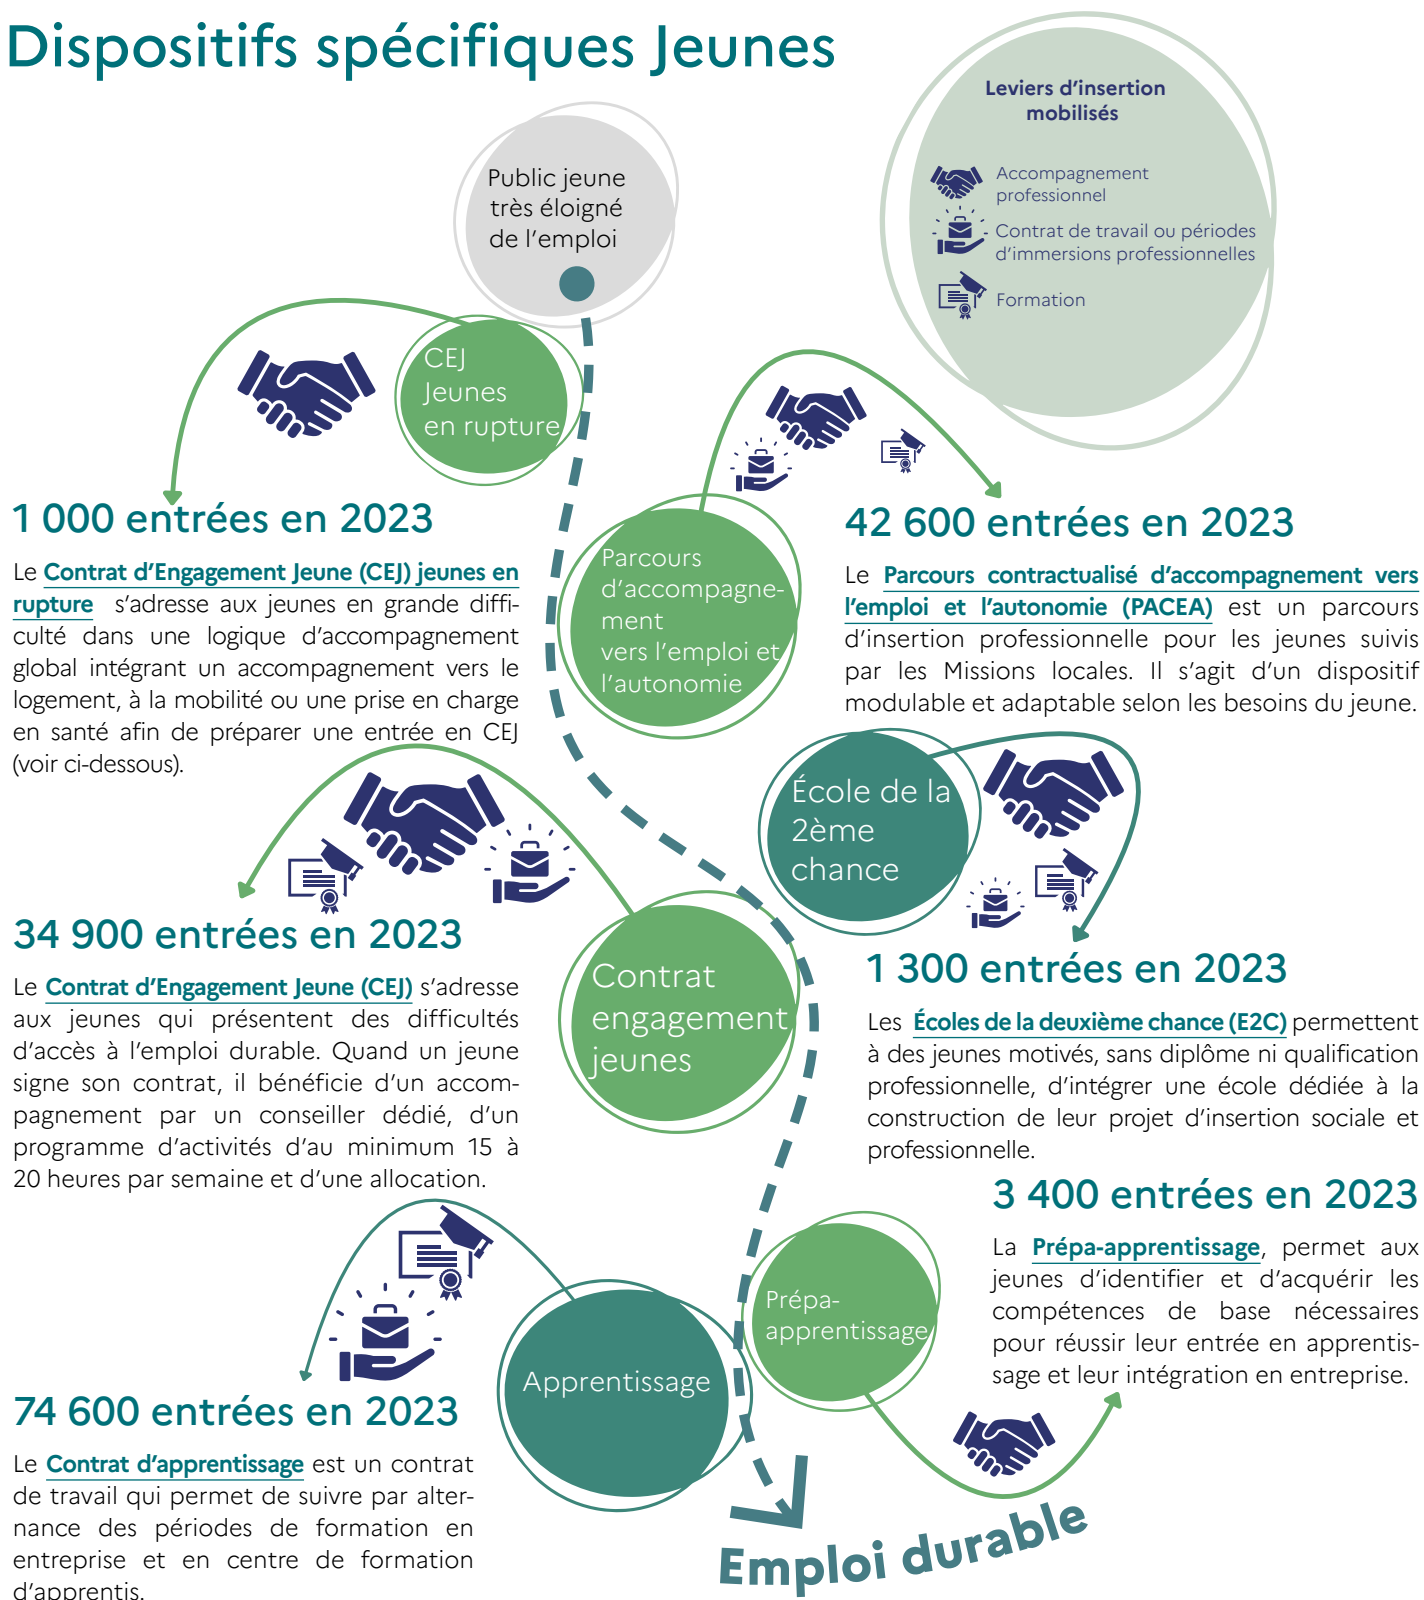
Dispositifs spécifiques Jeunes

Leviers d'insertion mobilisés

Accompagnement professionnel

Contrat de travail ou périodes d'immersions professionnelles

Formation

Public jeune très éloigné de l'emploi

CEJ Jeunes en rupture

1 000 entrées en 2023

Le Contrat d'Engagement Jeune (CEJ) jeunes en rupture s'adresse aux jeunes en grande difficulté dans une logique d'accompagnement global intégrant un accompagnement vers le logement, à la mobilité ou une prise en charge en santé afin de préparer une entrée en CEJ (voir ci-dessous).

Parcours d'accompagnement vers l'emploi et l'autonomie

42 600 entrées en 2023

Le Parcours contractualisé d'accompagnement vers l'emploi et l'autonomie (PACEA) est un parcours d'insertion professionnelle pour les jeunes suivis par les Missions locales. Il s'agit d'un dispositif modulable et adaptable selon les besoins du jeune.

École de la 2ème chance

34 900 entrées en 2023

Le Contrat d'Engagement Jeune (CEJ) s'adresse aux jeunes qui présentent des difficultés d'accès à l'emploi durable. Quand un jeune signe son contrat, il bénéficie d'un accompagnement par un conseiller dédié, d'un programme d'activités d'au minimum 15 à 20 heures par semaine et d'une allocation.

Contrat engagement jeunes

1 300 entrées en 2023

Les Écoles de la deuxième chance (E2C) permettent à des jeunes motivés, sans diplôme ni qualification professionnelle, d'intégrer une école dédiée à la construction de leur projet d'insertion sociale et professionnelle.

3 400 entrées en 2023

La Prépa-apprentissage, permet aux jeunes d'identifier et d'acquérir les compétences de base nécessaires pour réussir leur entrée en apprentissage et leur intégration en entreprise.

Prépa-apprentissage

Apprentissage

74 600 entrées en 2023

Le Contrat d'apprentissage est un contrat de travail qui permet de suivre par alternance des périodes de formation en entreprise et en centre de formation d'apprentis.

Emploi durable